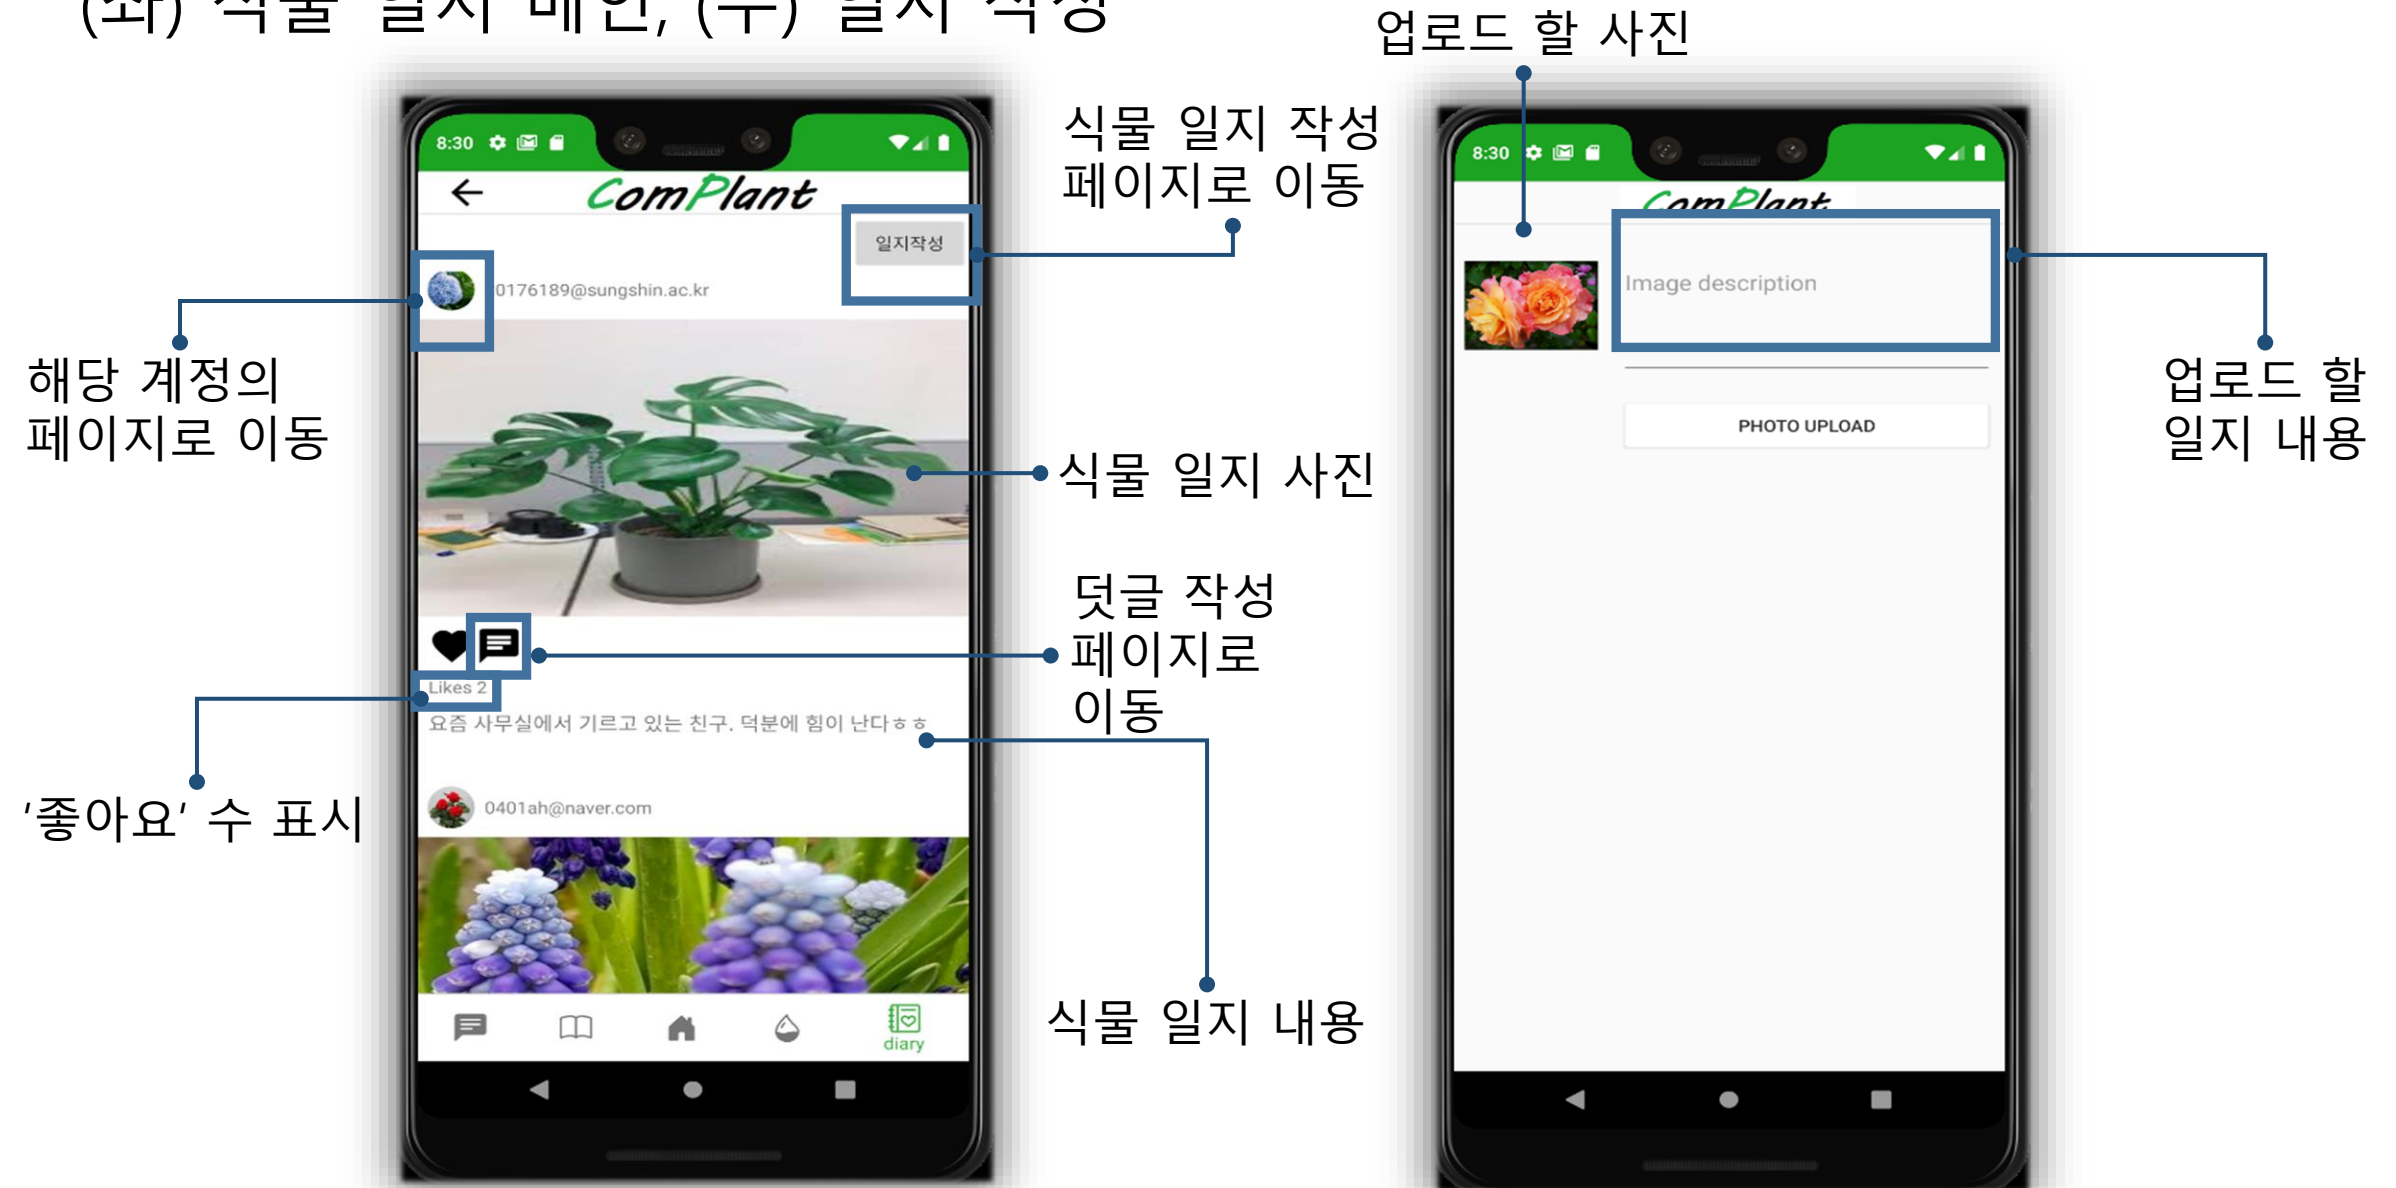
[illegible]

업로드 할 사진

8:30

ComPlant

일지작성

식물 일지 작성 페이지로 이동

0176189@sungshin.ac.kr

해당 계정의 페이지로 이동

식물 일지 사진

덧글 작성 페이지로 이동

Likes 2

요즘 사무실에서 기르고 있는 친구. 덕분에 힘이 난다ㅎㅎ

'좋아요' 수 표시

0401ah@naver.com

식물 일지 내용

diary

8:30

ComPlant

Image description

PHOTO UPLOAD

업로드 할 일지 내용